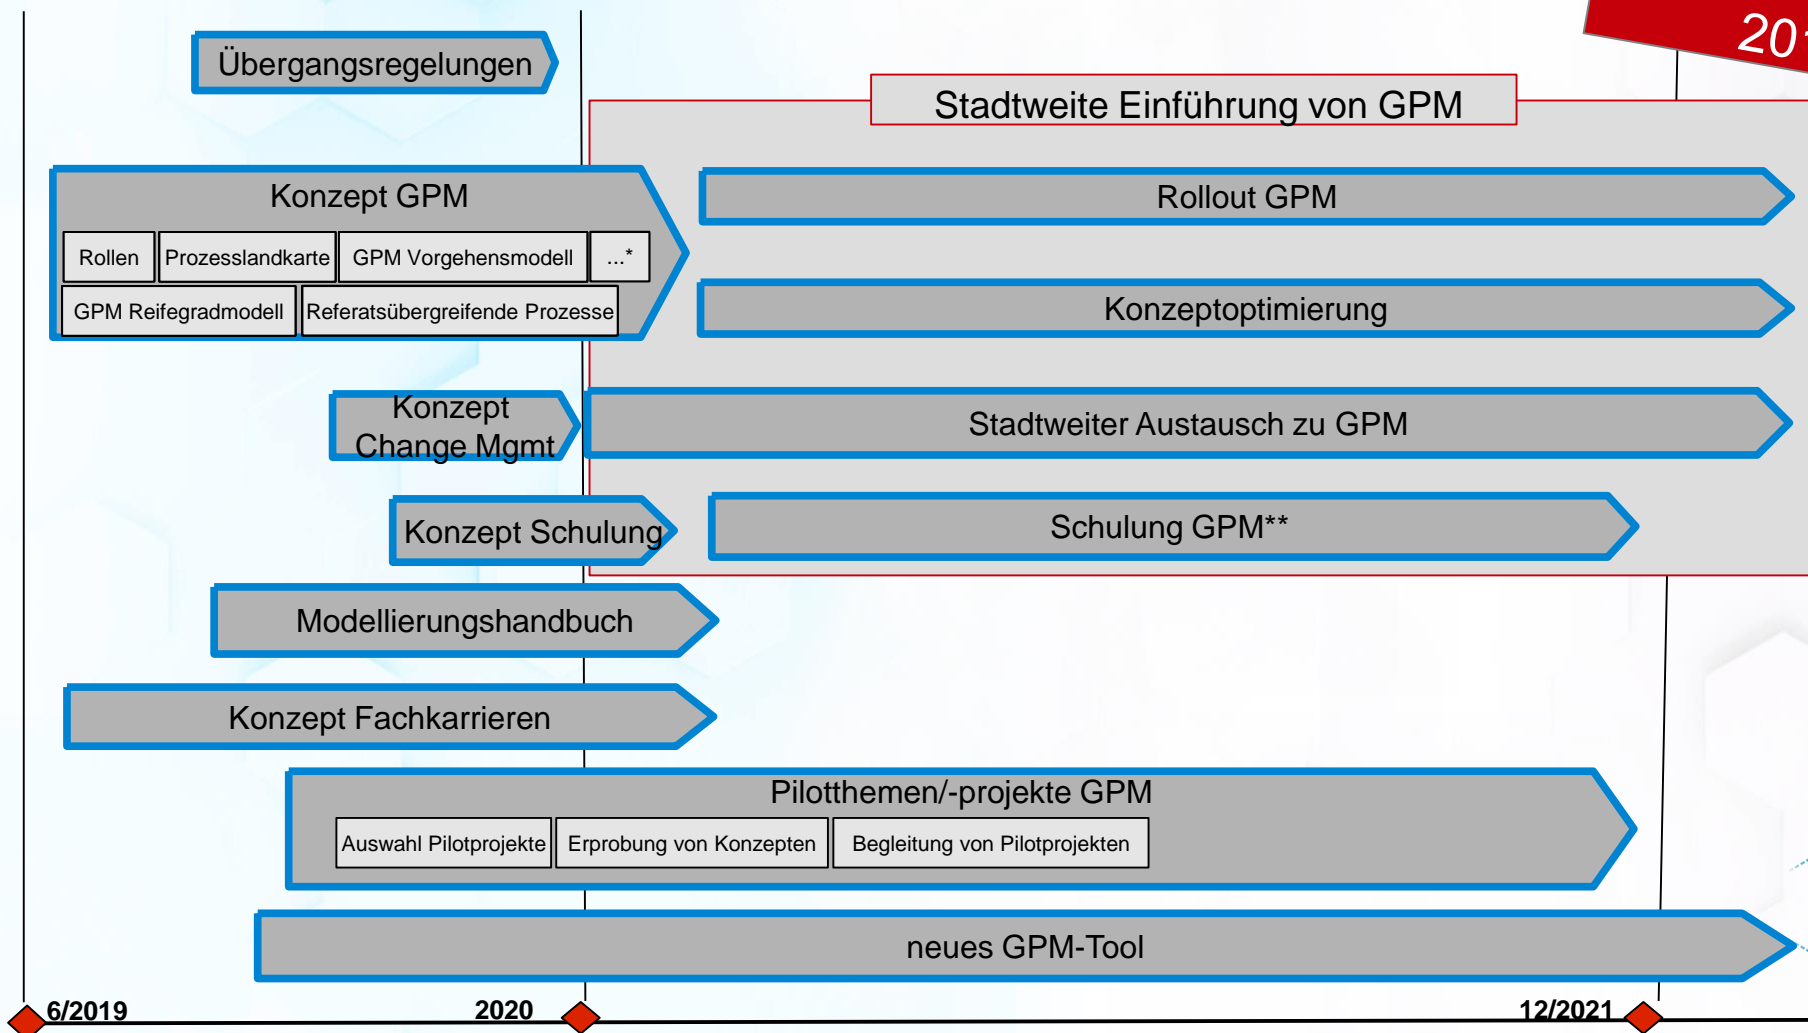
20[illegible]

Übergangsregelungen

Stadtweite Einführung von GPM

Konzept GPM

Rollen
Prozesslandkarte
GPM Vorgehensmodell
...*
GPM Reifegradmodell
Referatsübergreifende Prozesse

Rollout GPM

Konzeptoptimierung

Konzept Change Mgmt

Stadtweiter Austausch zu GPM

Konzept Schulung

Schulung GPM**

Modellierungshandbuch

Konzept Fachkarrieren

Pilotthemen/-projekte GPM

Auswahl Pilotprojekte
Erprobung von Konzepten
Begleitung von Pilotprojekten

neues GPM-Tool

6/2019
2020
12/2021